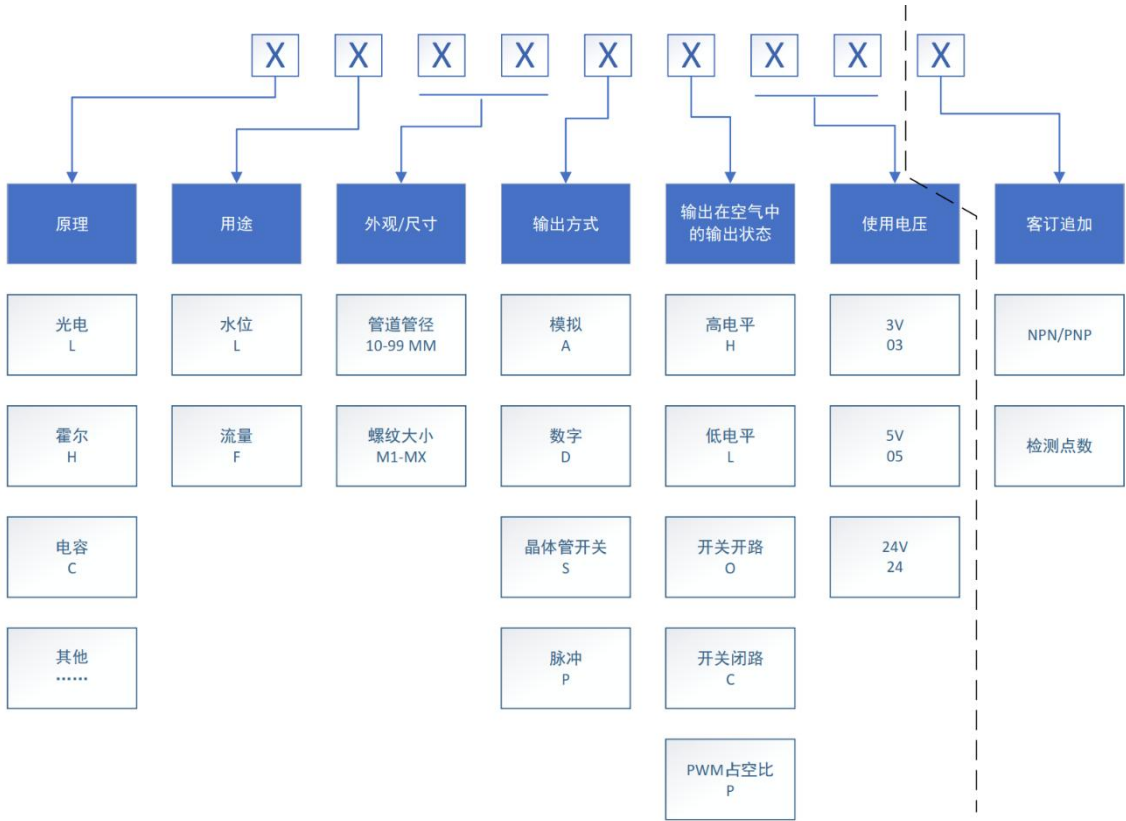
X X X X X X X X X

原理

光电
L

霍尔
H

电容
C

其他
……

用途

水位
L

流量
F

外观/尺寸

管道管径
10-99 MM

螺纹大小
M1-MX

输出方式

模拟
A

数字
D

晶体管开关
S

脉冲
P

输出在空气中的输出状态

高电平
H

低电平
L

开关开路
O

开关闭路
C

PWM占空比
P

使用电压

3V
03

5V
05

24V
24

客订追加

NPN/PNP

检测点数